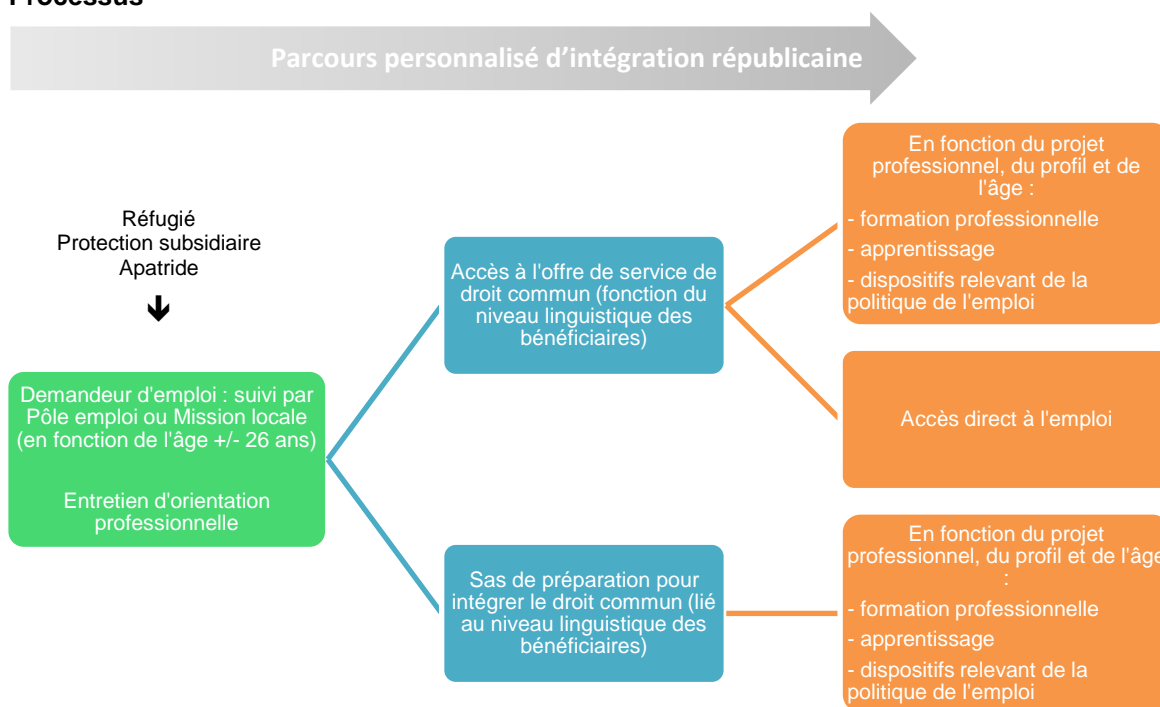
Processus

Parcours personnalisé d’intégration républicaine

Réfugié
Protection subsidiaire
Apatride

Demandeur d'emploi : suivi par Pôle emploi ou Mission locale (en fonction de l'âge +/- 26 ans)

Entretien d'orientation professionnelle

Accès à l'offre de service de droit commun (fonction du niveau linguistique des bénéficiaires)

Sas de préparation pour intégrer le droit commun (lié au niveau linguistique des bénéficiaires)

En fonction du projet professionnel, du profil et de l'âge :
- formation professionnelle
- apprentissage
- dispositifs relevant de la politique de l'emploi

Accès direct à l'emploi

En fonction du projet professionnel, du profil et de l'âge :
- formation professionnelle
- apprentissage
- dispositifs relevant de la politique de l'emploi